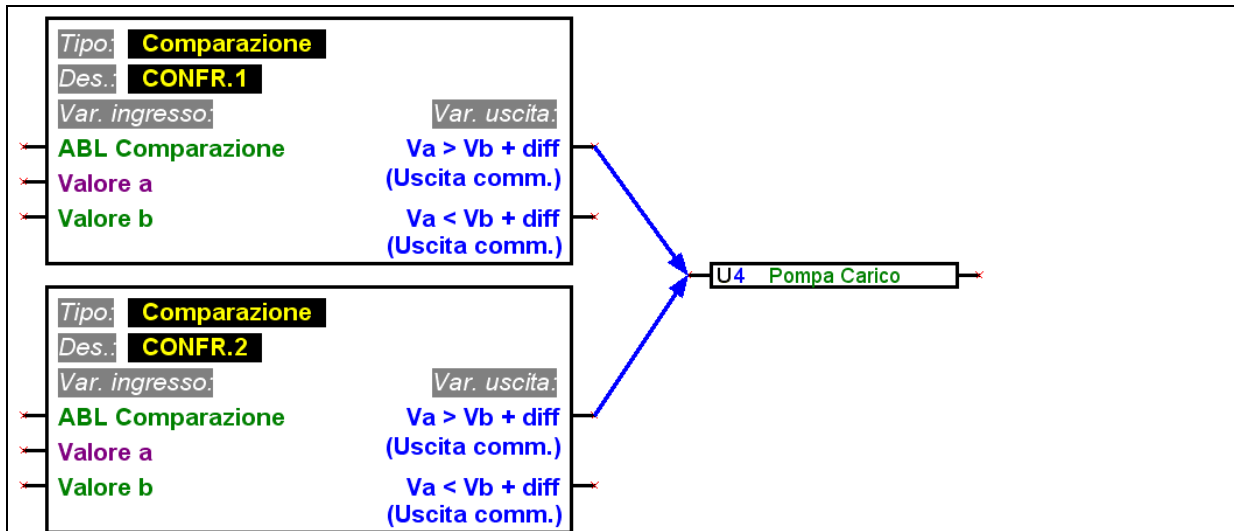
Tipo: Comparazione
Des.: CONFR.1
Var. ingresso: Var. uscita:
ABL Comparazione
Valore a
Valore b
Va > Vb + diff (Uscita comm.)
Va < Vb + diff (Uscita comm.)

U4 Pompa Carico

Tipo: Comparazione
Des.: CONFR.2
Var. ingresso: Var. uscita:
ABL Comparazione
Valore a
Valore b
Va > Vb + diff (Uscita comm.)
Va < Vb + diff (Uscita comm.)